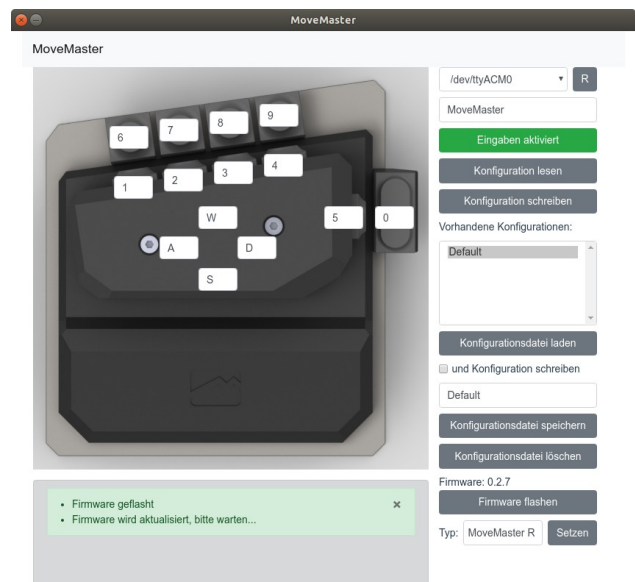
MoveMaster

MoveMaster

6 7 8 9

1 2 3 4

W 5 0

A D

S

/dev/ttyACM0 R

MoveMaster

Eingaben aktiviert

Konfiguration lesen

Konfiguration schreiben

Vorhandene Konfigurationen:

Default

Konfigurationsdatei laden

und Konfiguration schreiben

Default

Konfigurationsdatei speichern

Konfigurationsdatei löschen

Firmware: 0.2.7

Firmware flashen

Typ: MoveMaster R Setzen

- Firmware geflasht
- Firmware wird aktualisiert, bitte warten...

×